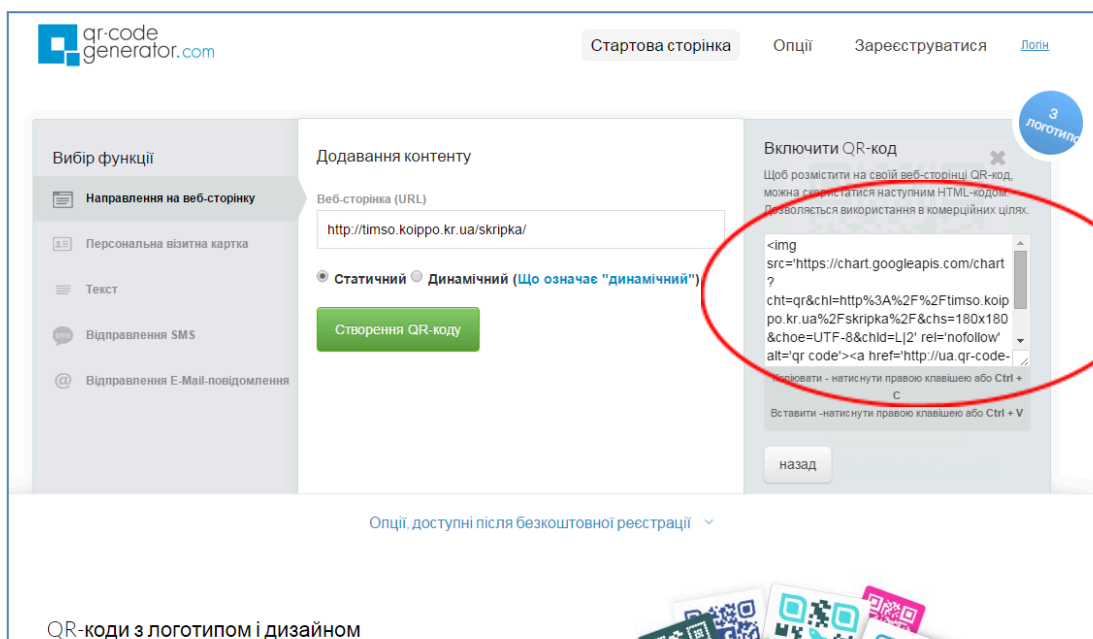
qr-code generator.com

Стартова сторінка Опції Зареєструватися Логін

З логотипом

Вибір функції

Направлення на веб-сторінку

Персональна візитна картка

Текст

Відправлення SMS

Відправлення E-Mail-повідомлення

Додавання контенту

Веб-сторінка (URL)

http://timso.koippo.kr.ua/skripka/

Статичний Динамічний (Що означає "динамічний")

Створення QR-коду

Включити QR-код

Щоб розмістити на своїй веб-сторінці QR-код, можна скористатися наступним HTML-кодом. Дозволяється використання в комерційних цілях.

<img src='https://chart.googleapis.com/chart?cht=qr&chl=http%3A%2F%2Ftimso.koippo.kr.ua%2Fskripka%2F&chs=180x180&choe=UTF-8&chld=L|2' rel='nofollow' alt='qr code'><a href='http://ua.qr-code-

Копіювати - натиснути правою клавішею або Ctrl + C

Вставити -натиснути правою клавішею або Ctrl + V

назад

Опції, доступні після безкоштовної реєстрації

QR-коди з логотипом і дизайном